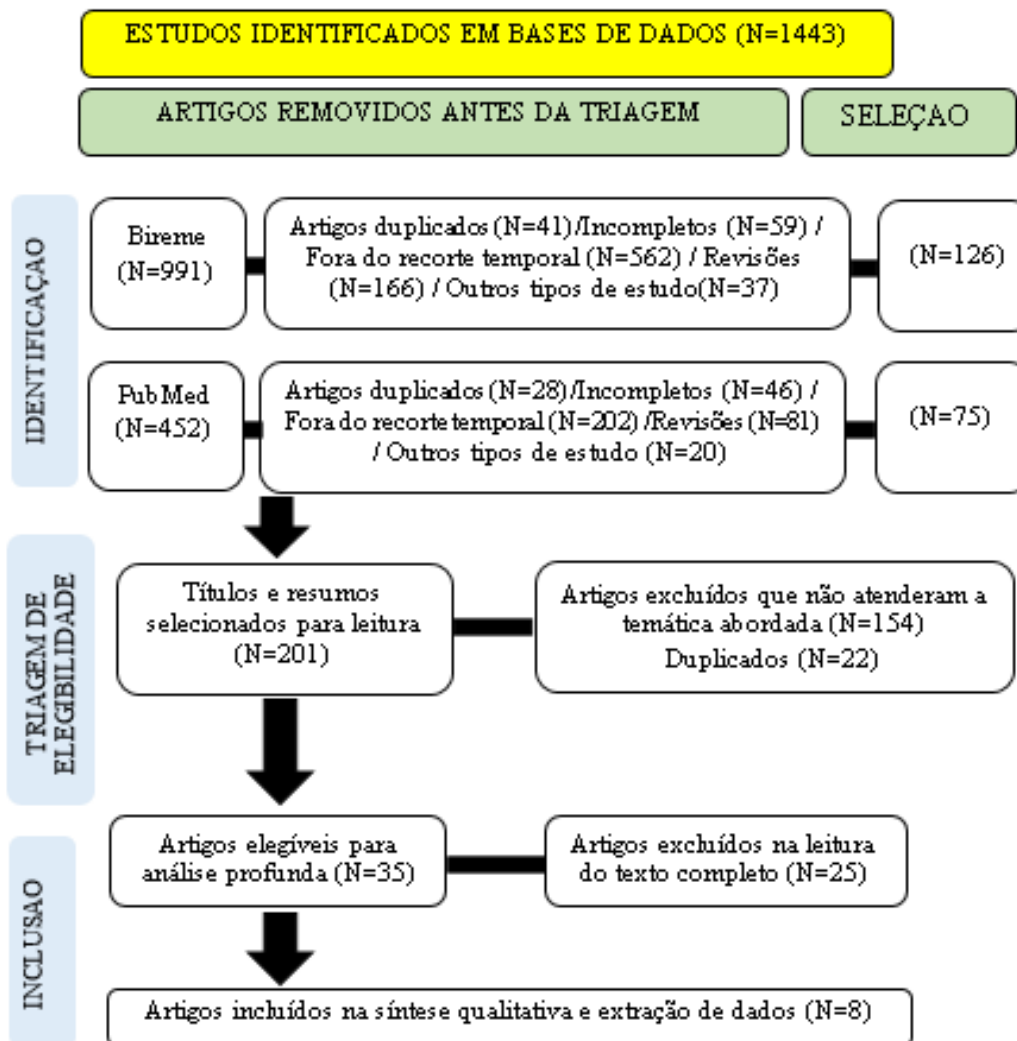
ESTUDOS IDENTIFICADOS EM BASES DE DADOS (N=1443)

ARTIGOS REMOVIDOS ANTES DA TRIAGEM

SELEÇAO

IDENTIFICAÇAO

Bireme (N=991)

Artigos duplicados (N=41)/Incompletos (N=59) / Fora do recorte temporal (N=562) / Revisões (N=166) / Outros tipos de estudo(N=37)

(N=126)

PubMed (N=452)

Artigos duplicados (N=28)/Incompletos (N=46) / Fora do recorte temporal (N=202) /Revisões (N=81) / Outros tipos de estudo (N=20)

(N=75)

TRIAGEM DE ELEGIBILIDADE

Títulos e resumos selecionados para leitura (N=201)

Artigos excluídos que não atenderam a temática abordada (N=154)
Duplicados (N=22)

INCLUSAO

Artigos elegíveis para análise profunda (N=35)

Artigos excluídos na leitura do texto completo (N=25)

Artigos incluídos na síntese qualitativa e extração de dados (N=8)